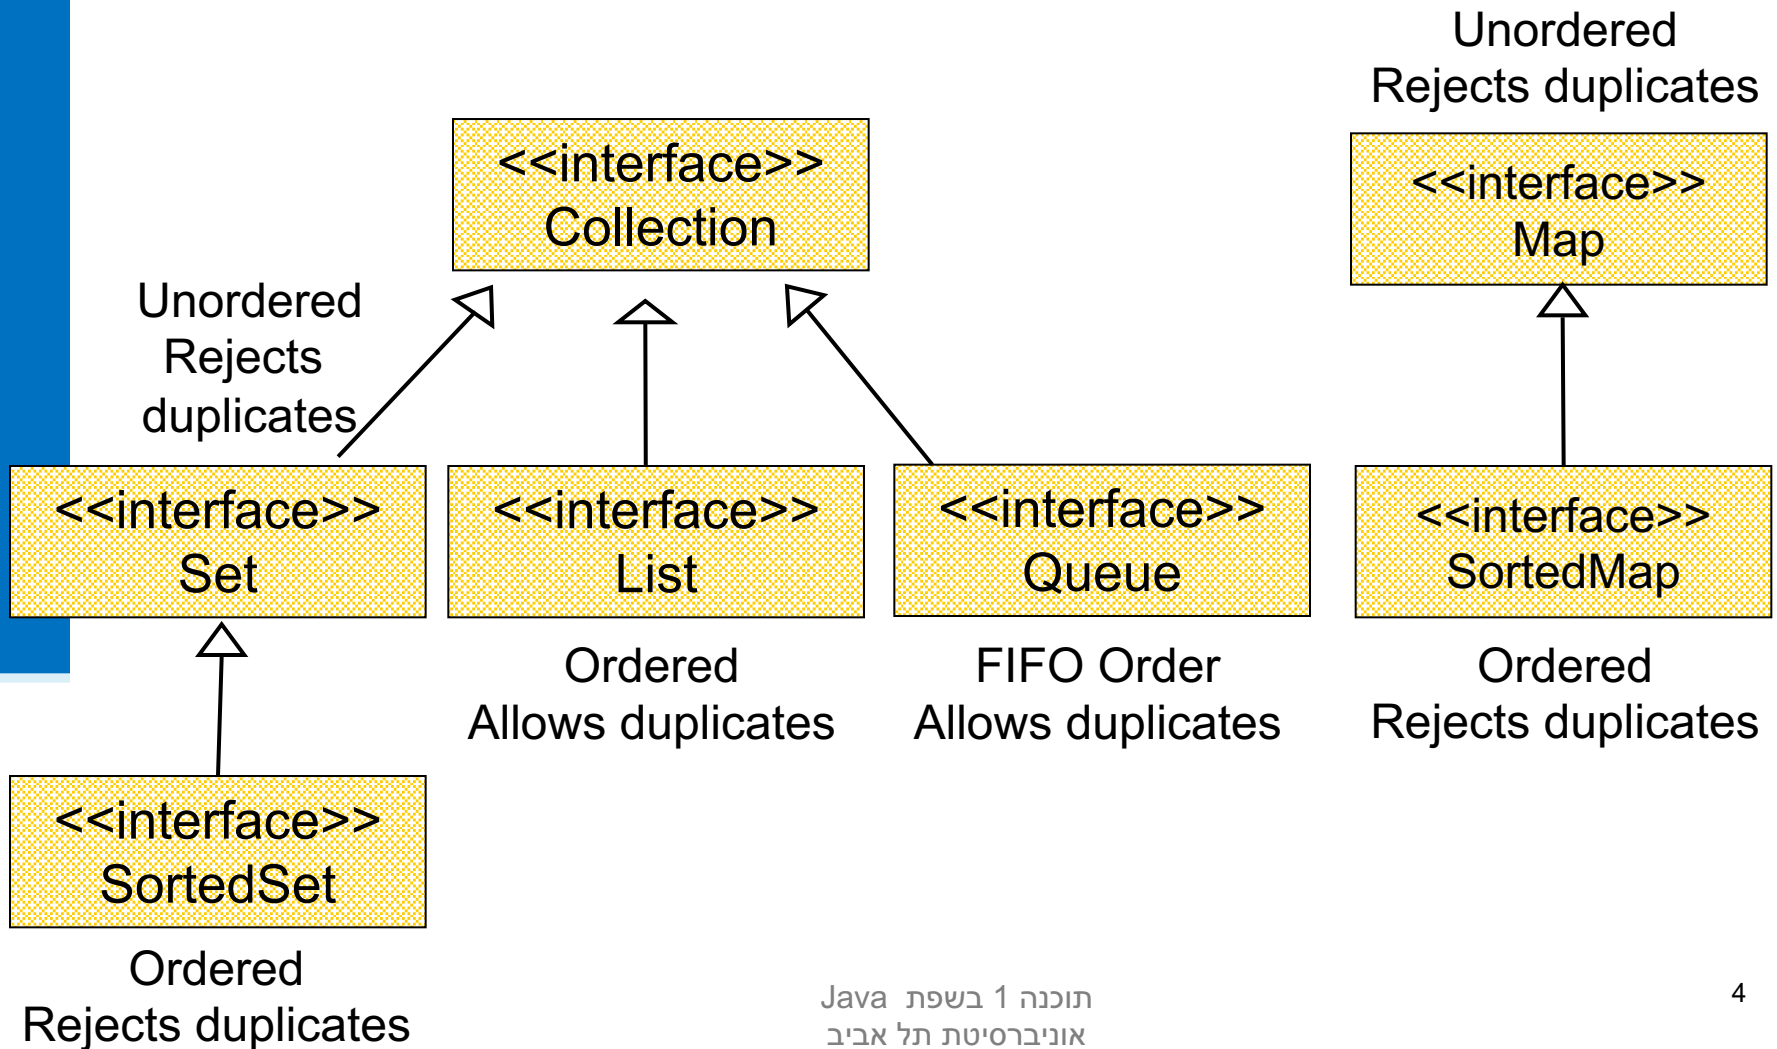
<<interface>>
Collection

Unordered
Rejects duplicates

<<interface>>
Map

Unordered
Rejects
duplicates

<<interface>>
Set

<<interface>>
List

<<interface>>
Queue

<<interface>>
SortedMap

Ordered
Allows duplicates

FIFO Order
Allows duplicates

Ordered
Rejects duplicates

<<interface>>
SortedSet

Ordered
Rejects duplicates

תוכנה 1 בשפת Java
אוניברסיטת תל אביב

4